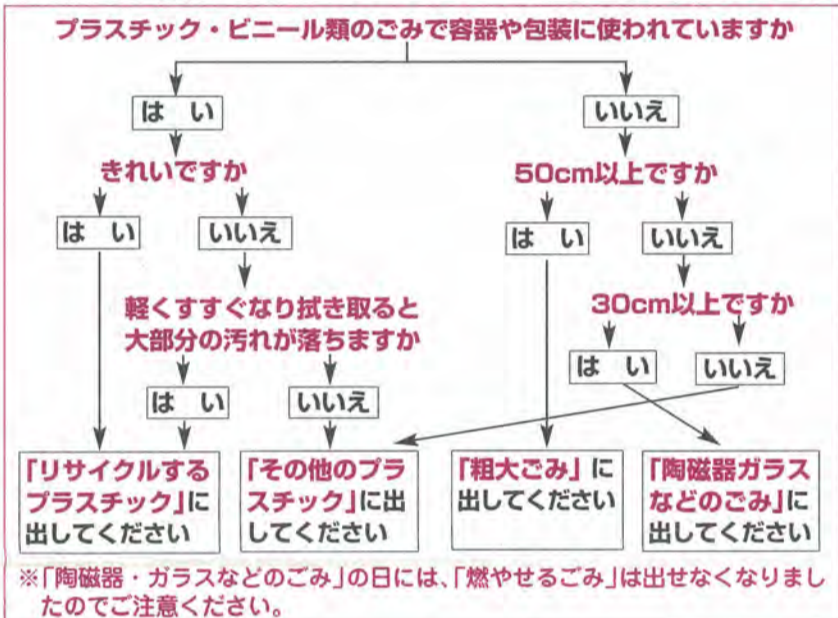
プラスチック・ビニール類のごみで容器や包装に使われていますか

はい

きれいですか

はい

いいえ

軽くすすぐなり拭き取ると大部分の汚れが落ちますか

はい

いいえ

いいえ

50cm以上ですか

はい

いいえ

30cm以上ですか

はい

いいえ

「リサイクルするプラスチック」に出してください

「その他のプラスチック」に出してください

「粗大ごみ」に出してください

「陶磁器ガラスなどのごみ」に出してください

※「陶磁器・ガラスなどのごみ」の日には、「燃やせるごみ」は出せなくなりましたのでご注意ください。